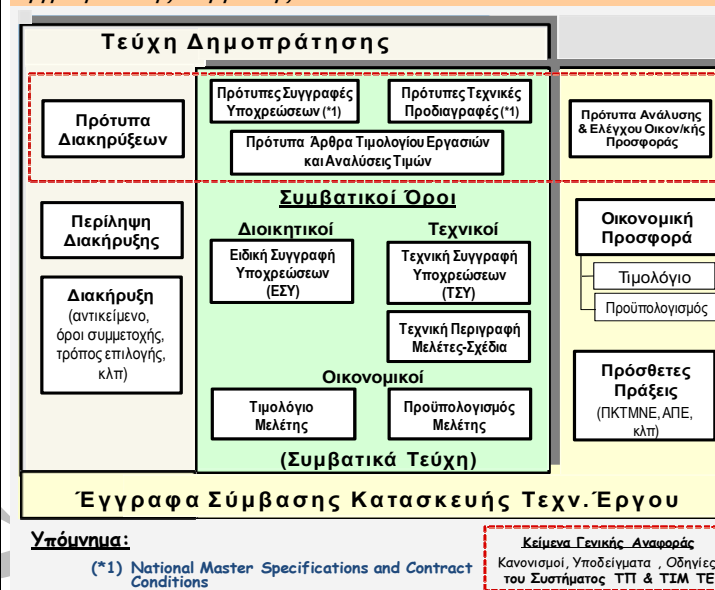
Τεύχη Δημοπράτησης

Πρότυπα Διακηρύξεων

Πρότυπες Συγγραφές Υποχρεώσεων (*1)

Πρότυπες Τεχνικές Προδιαγραφές (*1)

Πρότυπα Άρθρα Τιμολογίου Εργασιών και Αναλύσεις Τιμών

Πρότυπα Ανάλυσης & Ελέγχου Οικον/κής Προσφοράς

Συμβατικοί Όροι

Περίληψη Διακήρυξης

Διοικητικοί

Τεχνικοί

Διακήρυξη (αντικείμενο, όροι συμμετοχής, τρόπος επιλογής, κλπ)

Ειδική Συγγραφή Υποχρεώσεων (ΕΣΥ)

Τεχνική Συγγραφή Υποχρεώσεων (ΤΣΥ)

Τεχνική Περιγραφή Μελέτες-Σχέδια

Οικονομική Προσφορά

Τιμολόγιο

Προϋπολογισμός

Οικονομικοί

Τιμολόγιο Μελέτης

Προϋπολογισμός Μελέτης

Πρόσθετες Πράξεις (ΠΚΤΜΝΕ, ΑΠΕ, κλπ)

(Συμβατικά Τεύχη)

Έγγραφα Σύμβασης Κατασκευής Τεχν. Έργου

Υπόμνημα:

(*1) National Master Specifications and Contract Conditions

Κείμενα Γενικής Αναφοράς

Κανονισμοί, Υποδείγματα , Οδηγίες του Συστήματος ΤΠ & ΤΙΜ ΤΕ